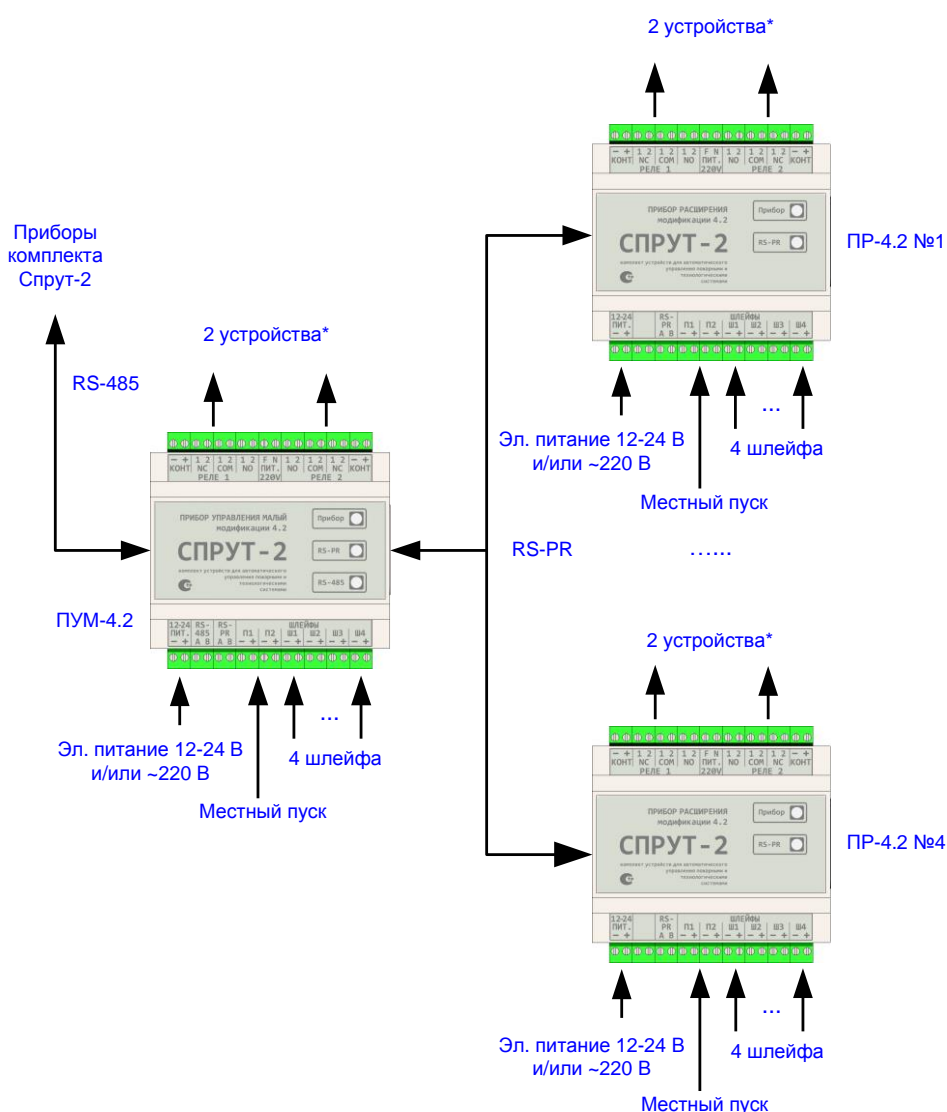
2 устройства*

− + КОНТ | 1 2 NC | 1 2 COM | 1 2 NO | F N ПИТ. 220V | 1 2 NO | 1 2 COM | 1 2 NC | − + КОНТ
РЕЛЕ 1 РЕЛЕ 2

ПРИБОР РАСШИРЕНИЯ
модификации 4.2
СПРУТ-2
компонент устройств для автоматического управления пожарными и технологическими системами
Прибор
RS-PR

ПР-4.2 №1

12-24 ПИТ. − + | RS-PR A B | П1 − + | П2 − + | ШЛЕЙФЫ Ш1 − + | Ш2 − + | Ш3 − + | Ш4 − +

Эл. питание 12-24 В
и/или ~220 В

4 шлейфа

Местный пуск

Приборы
комплекта
Спрут-2

RS-485

2 устройства*

− + КОНТ | 1 2 NC | 1 2 COM | 1 2 NO | F N ПИТ. 220V | 1 2 NO | 1 2 COM | 1 2 NC | − + КОНТ
РЕЛЕ 1 РЕЛЕ 2

ПРИБОР УПРАВЛЕНИЯ МАЛЫЙ
модификации 4.2
СПРУТ-2
компонент устройств для автоматического управления пожарными и технологическими системами
Прибор
RS-PR
RS-485

ПУМ-4.2

12-24 ПИТ. − + | RS-485 A B | RS-PR A B | П1 − + | П2 − + | ШЛЕЙФЫ Ш1 − + | Ш2 − + | Ш3 − + | Ш4 − +

RS-PR

……

...

Эл. питание 12-24 В
и/или ~220 В

4 шлейфа

Местный пуск

2 устройства*

− + КОНТ | 1 2 NC | 1 2 COM | 1 2 NO | F N ПИТ. 220V | 1 2 NO | 1 2 COM | 1 2 NC | − + КОНТ
РЕЛЕ 1 РЕЛЕ 2

ПРИБОР РАСШИРЕНИЯ
модификации 4.2
СПРУТ-2
компонент устройств для автоматического управления пожарными и технологическими системами
Прибор
RS-PR

ПР-4.2 №4

12-24 ПИТ. − + | RS-PR A B | П1 − + | П2 − + | ШЛЕЙФЫ Ш1 − + | Ш2 − + | Ш3 − + | Ш4 − +

...

Эл. питание 12-24 В
и/или ~220 В

4 шлейфа

Местный пуск